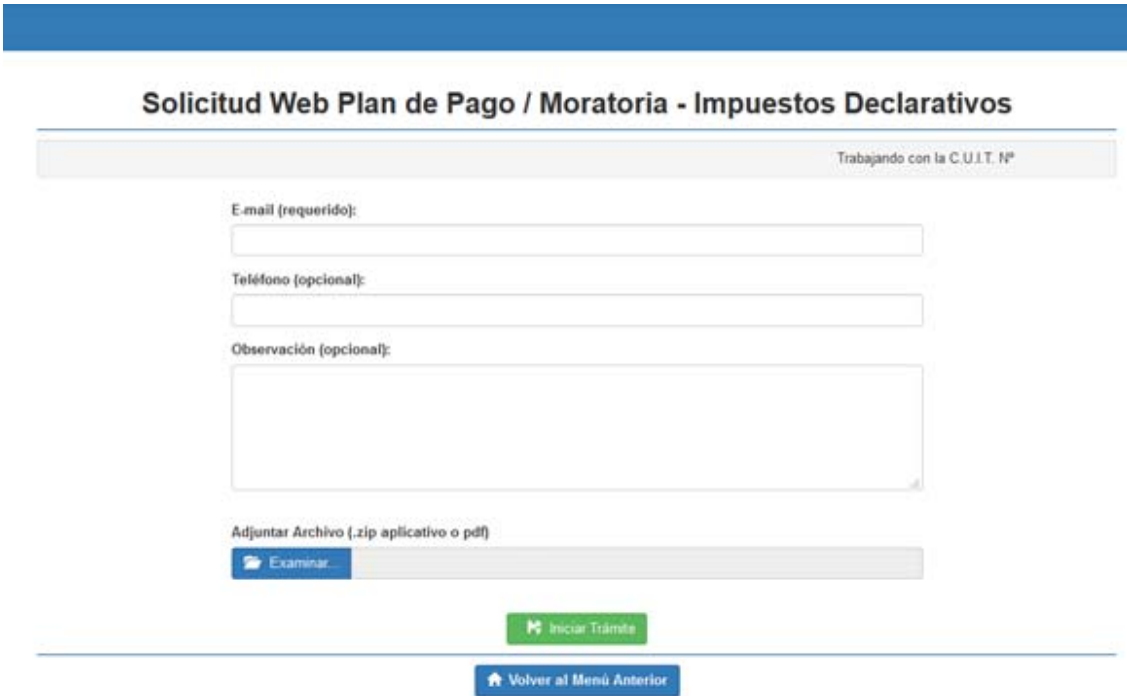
Solicitud Web Plan de Pago / Moratoria - Impuestos Declarativos

Trabajando con la C.U.I.T. Nº

E-mail (requerido):

Teléfono (opcional):

Observación (opcional):

Adjuntar Archivo (.zip aplicativo o pdf)

Examinar...

Iniciar Trámite

Volver al Menú Anterior